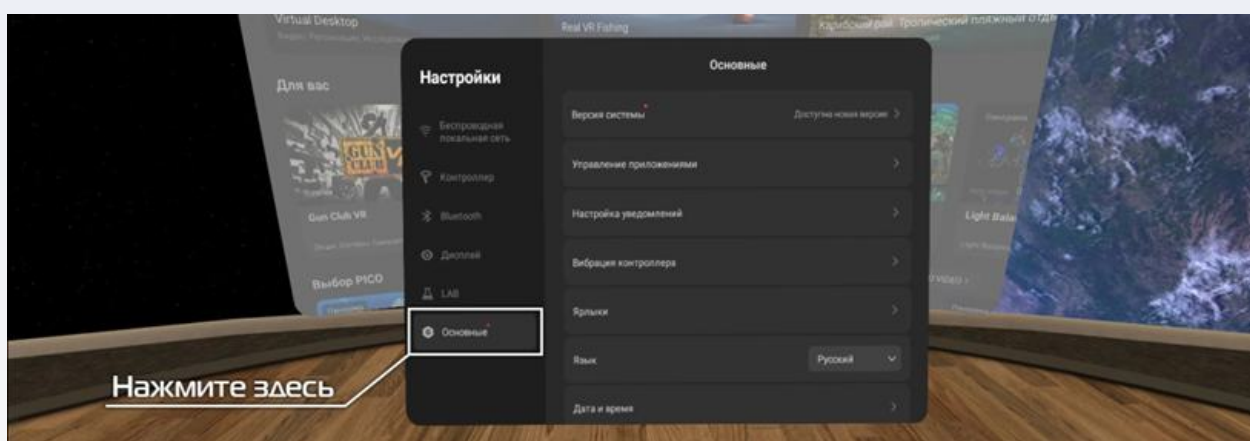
Virtual Desktop
Real VR Fishing
Карибский рай: Тропический пляжный отд

Для вас
Gun Club VR
Выбор PICO
Light Bala

Настройки
Беспроводная локальная сеть
Контроллер
Bluetooth
Дисплей
LAB
Основные

Основные
Версия системы
Доступна новая версия >
Управление приложениями >
Настройка уведомлений >
Вибрация контроллера >
Ярлыки >
Язык
Русский
Дата и время >

Нажмите здесь